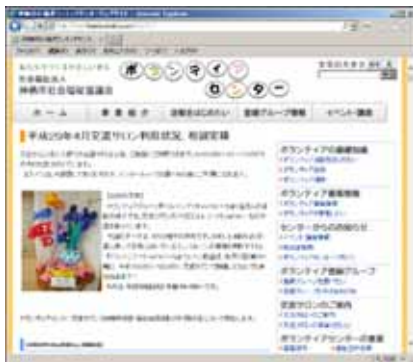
社会福祉法人
神栖市社会福祉協議会

ボ ラ ン テ ィ ア セ ン タ ー

ホーム

平成29年4月交流サロン利用状況、相談実績

ボランティアの基礎知識

ボランティア募集情報

センターからのお知らせ

ボランティア登録グループ

交流サロンのご案内

ボランティアセンターの書籍